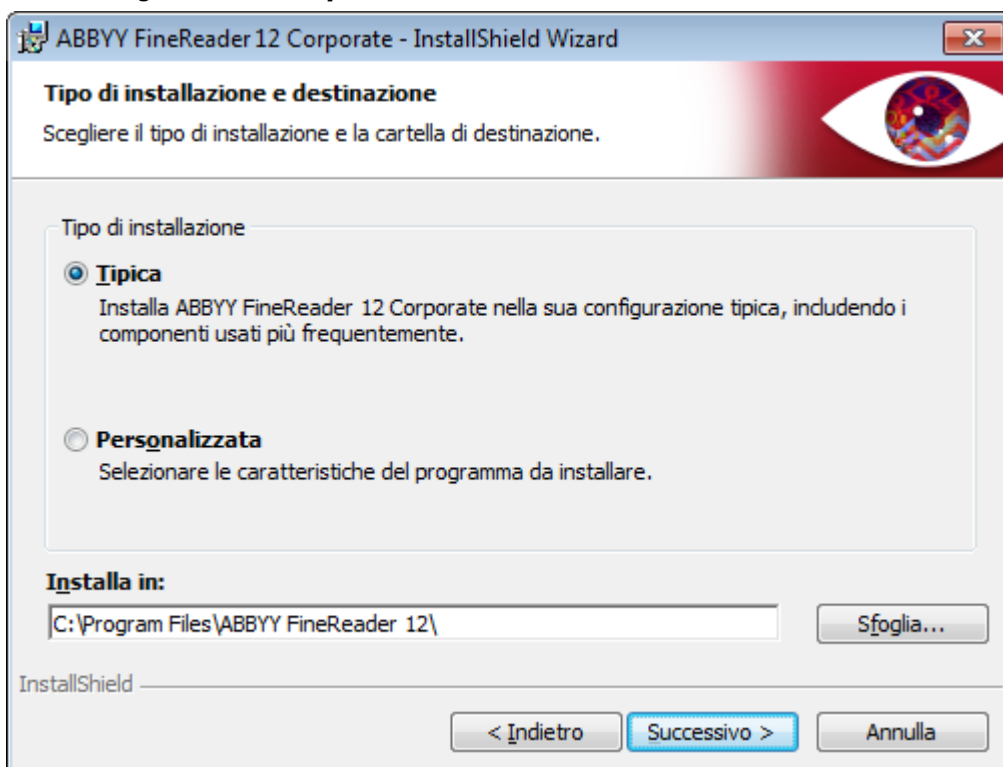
ABBYY FineReader 12 Corporate - InstallShield Wizard

Tipo di installazione e destinazione

Scegliere il tipo di installazione e la cartella di destinazione.

Tipo di installazione

Tipica

Installa ABBYY FineReader 12 Corporate nella sua configurazione tipica, includendo i componenti usati più frequentemente.

Personalizzata

Selezionare le caratteristiche del programma da installare.

Installa in:

C:\Program Files\ABBYY FineReader 12\

Sfoglia...

InstallShield

< Indietro

Successivo >

Annulla